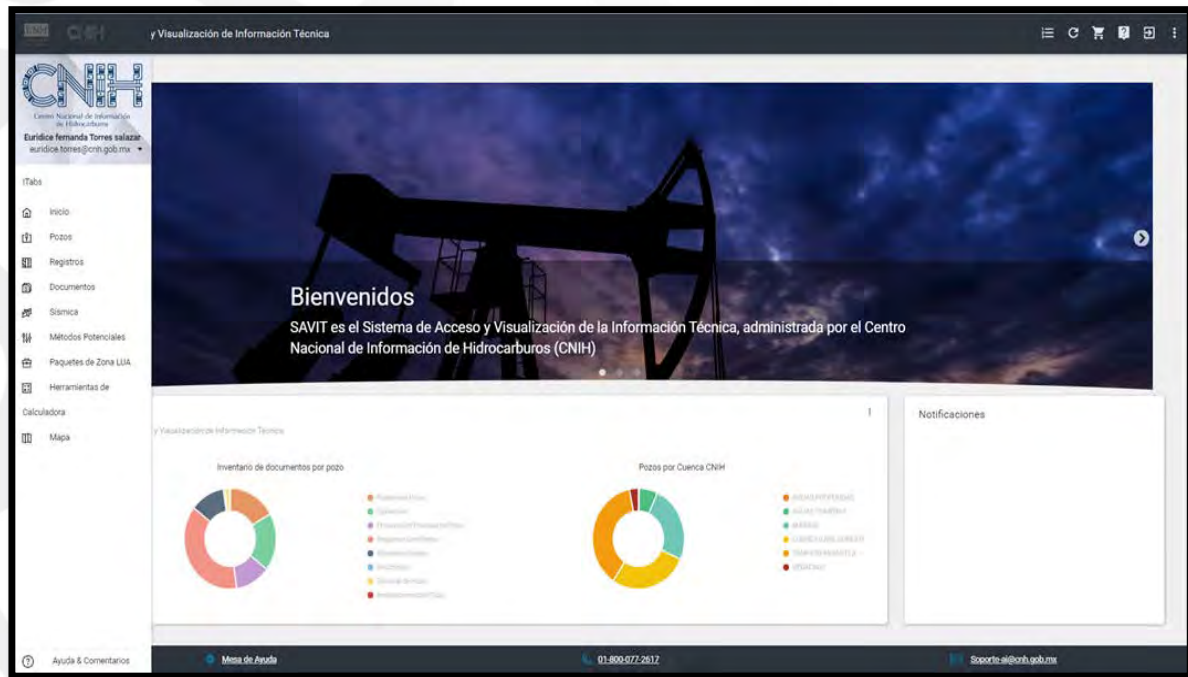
y Visualización de Información Técnica

CNIH
Centro Nacional de Información de Hidrocarburos
Euridice fernanda Torres salazar
euridice.torres@cnh.gob.mx

iTabs

Inicio
Pozos
Registros
Documentos
Sísmica
Métodos Potenciales
Paquetes de Zona LUA
Herramientas de Calculadora
Mapa

Bienvenidos

SAVIT es el Sistema de Acceso y Visualización de la Información Técnica, administrada por el Centro Nacional de Información de Hidrocarburos (CNIH)

y Visualización de Información Técnica

Inventario de documentos por pozo

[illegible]

Pozos por Cuenca CNIH

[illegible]

Notificaciones

Ayuda & Comentarios

Mesa de Ayuda

01-800-077-2617

Soporte-ai@cnh.gob.mx